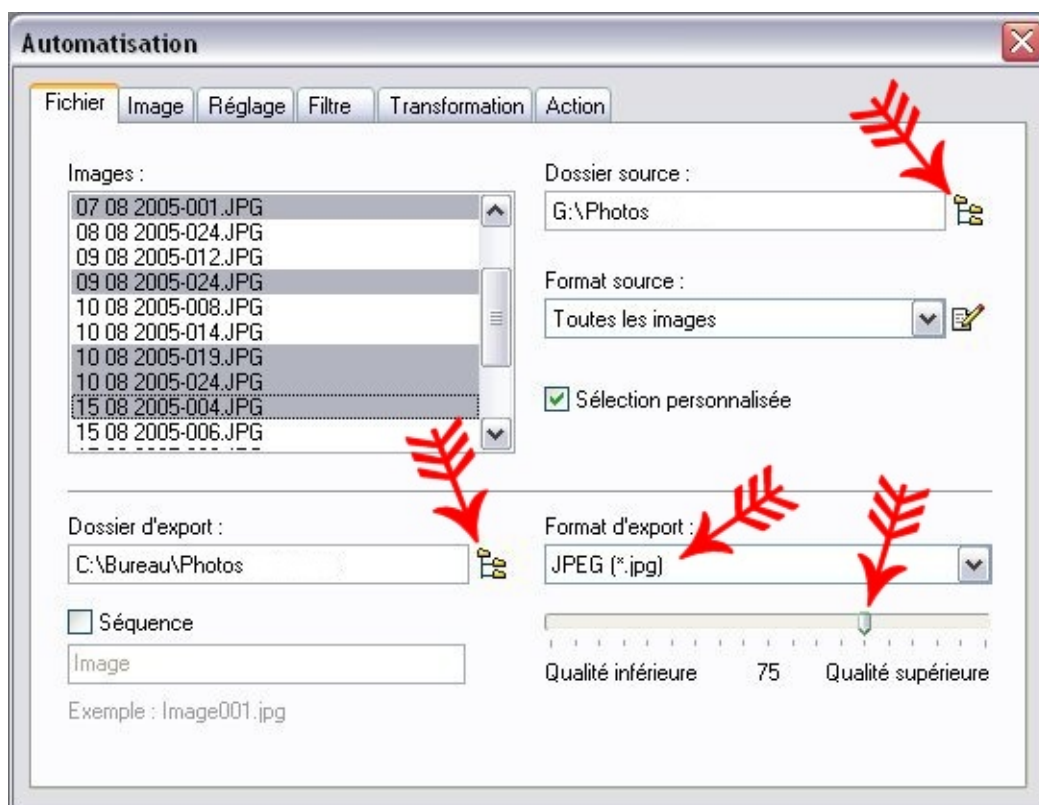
Automatisation

Fichier | Image | Réglage | Filtre | Transformation | Action

Images :

07 08 2005-001.JPG
08 08 2005-024.JPG
09 08 2005-012.JPG
09 08 2005-024.JPG
10 08 2005-008.JPG
10 08 2005-014.JPG
10 08 2005-019.JPG
10 08 2005-024.JPG
15 08 2005-004.JPG
15 08 2005-006.JPG
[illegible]

Dossier source :

G:\Photos

Format source :

Toutes les images

Sélection personnalisée

Dossier d'export :

C:\Bureau\Photos

Séquence

Image

Exemple : Image001.jpg

Format d'export :

JPEG (*.jpg)

Qualité inférieure 75 Qualité supérieure